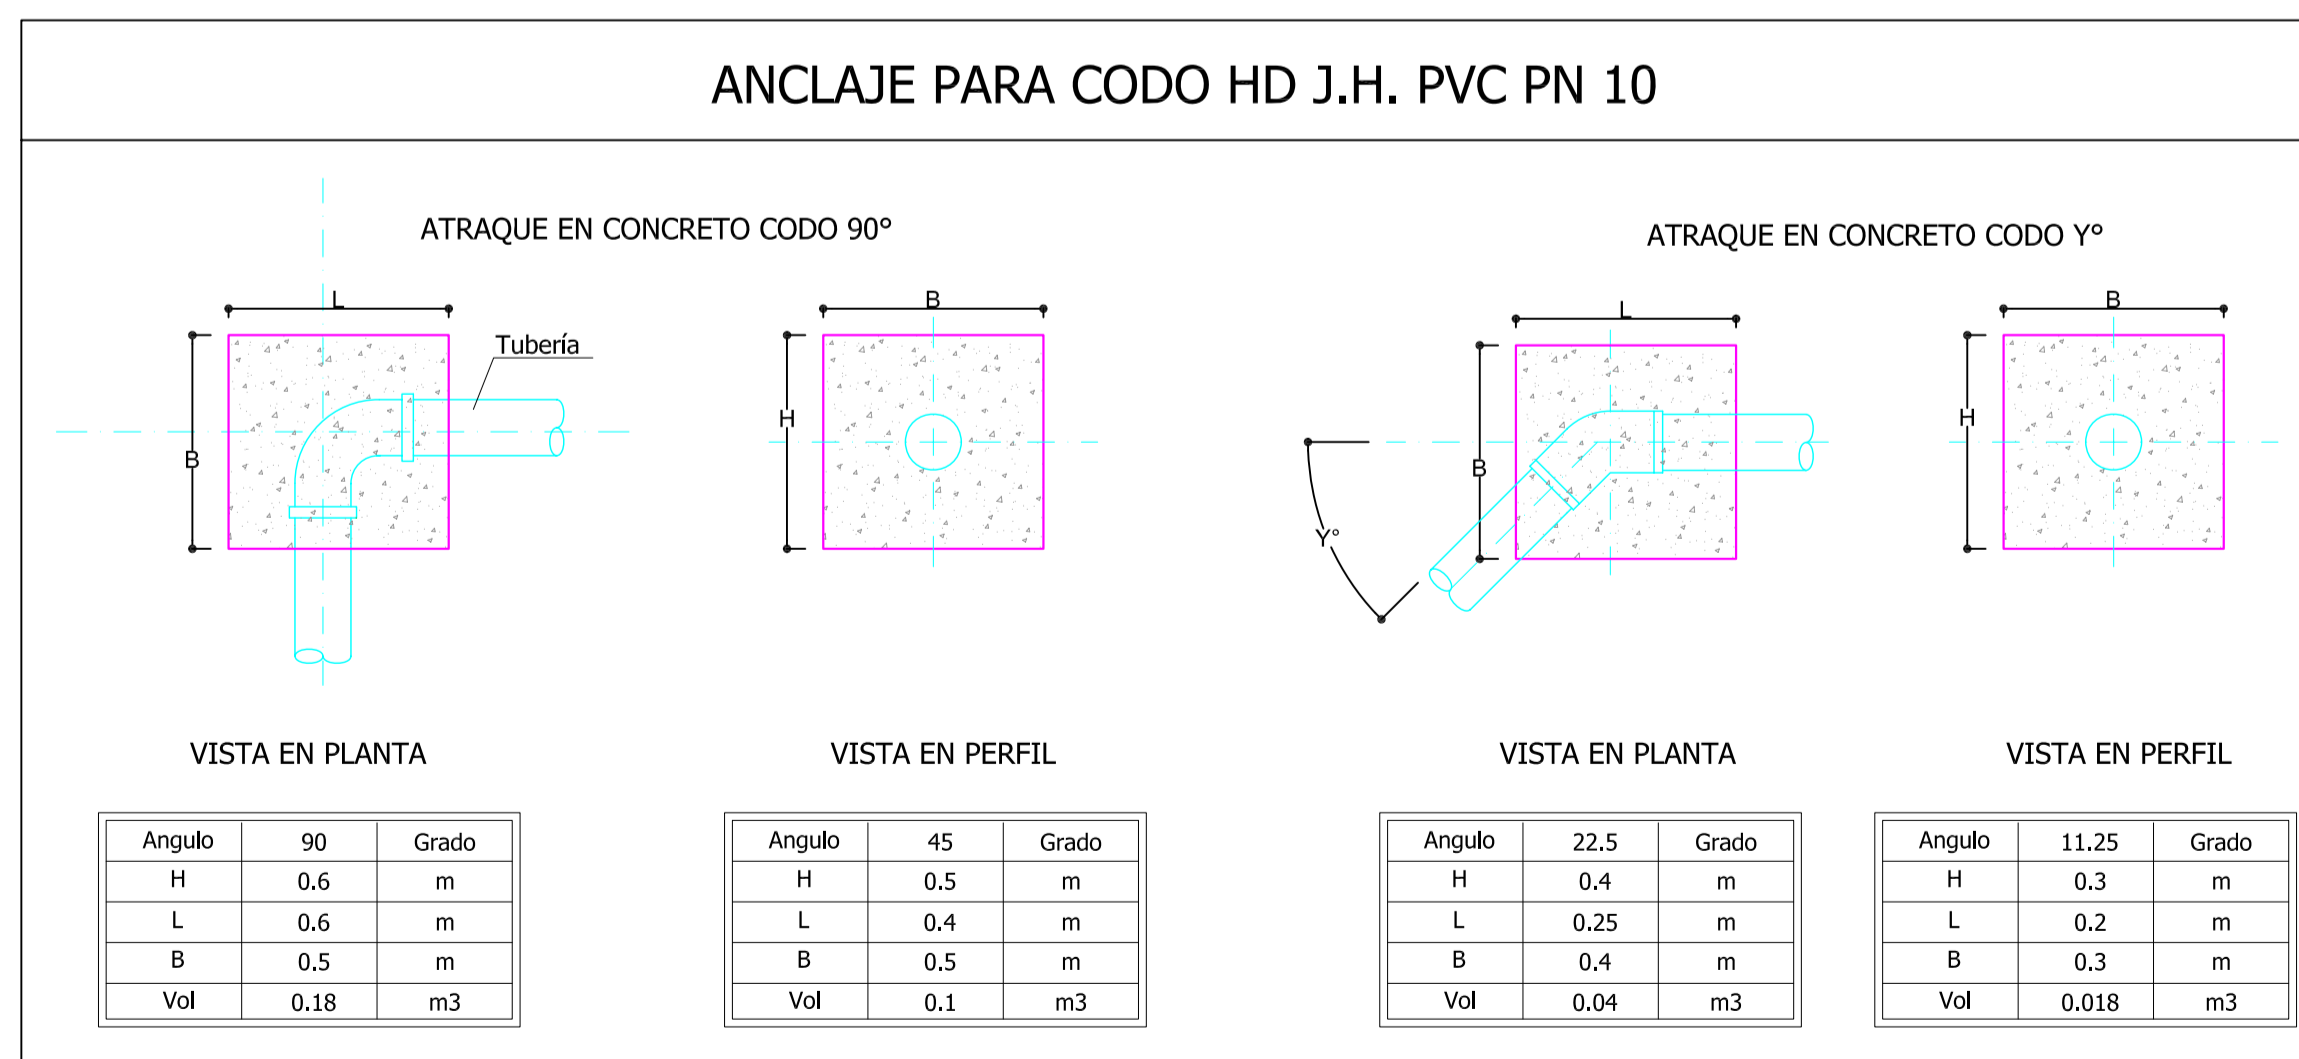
ANCLAJE PARA CODO HD J.H. PVC PN 10

ATRAQUE EN CONCRETO CODO 90°

L

B

Tubería

B

H

ATRAQUE EN CONCRETO CODO Y°

L

B

Y°

B

H

VISTA EN PLANTA

VISTA EN PERFIL

VISTA EN PLANTA

VISTA EN PERFIL

| Angulo | 90 | Grado |
|---|---|---|
| H | 0.6 | m |
| L | 0.6 | m |
| B | 0.5 | m |
| Vol | 0.18 | m3 |

| Angulo | 45 | Grado |
|---|---|---|
| H | 0.5 | m |
| L | 0.4 | m |
| B | 0.5 | m |
| Vol | 0.1 | m3 |

| Angulo | 22.5 | Grado |
|---|---|---|
| H | 0.4 | m |
| L | 0.25 | m |
| B | 0.4 | m |
| Vol | 0.04 | m3 |

| Angulo | 11.25 | Grado |
|---|---|---|
| H | 0.3 | m |
| L | 0.2 | m |
| B | 0.3 | m |
| Vol | 0.018 | m3 |